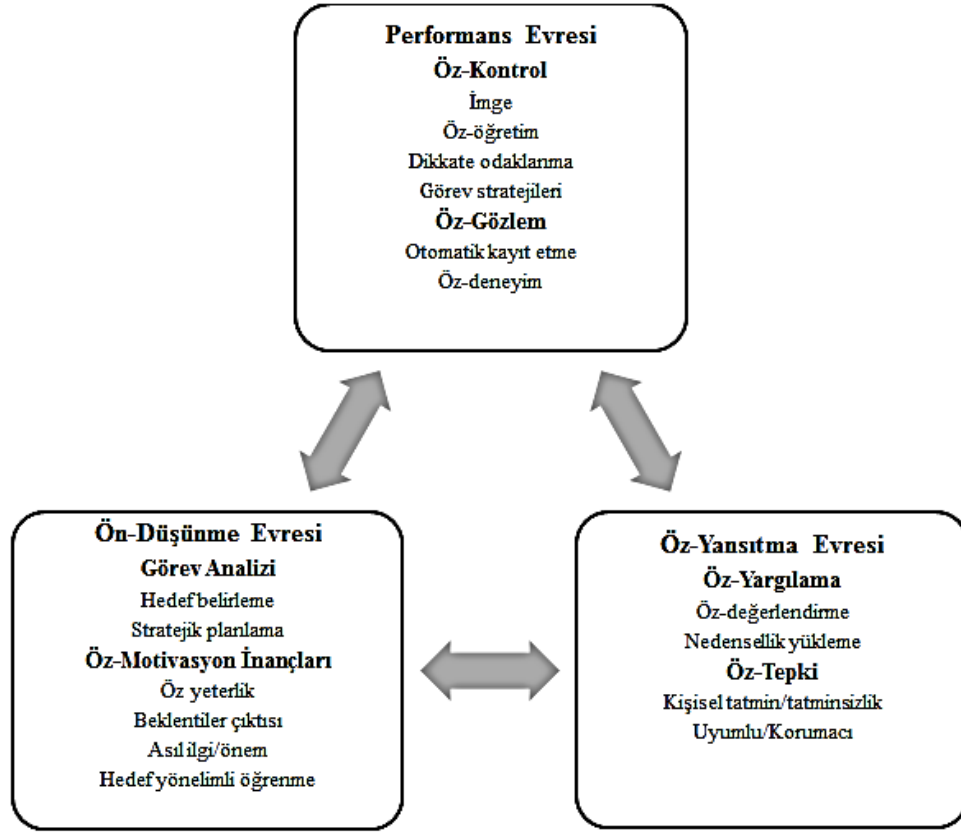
Performans Evresi
Öz-Kontrol
İmge
Öz-öğretim
Dikkate odaklanma
Görev stratejileri
Öz-Gözlem
Otomatik kayıt etme
Öz-deneyim

Ön-Düşünme Evresi
Görev Analizi
Hedef belirleme
Stratejik planlama
Öz-Motivasyon İnançları
Öz yeterlik
Beklentiler çıktısı
Asıl ilgi/önem
Hedef yönelimli öğrenme

Öz-Yansıtma Evresi
Öz-Yargılama
Öz-değerlendirme
Nedensellik yükleme
Öz-Tepki
Kişisel tatmin/tatminsizlik
Uyumlu/Korumacı